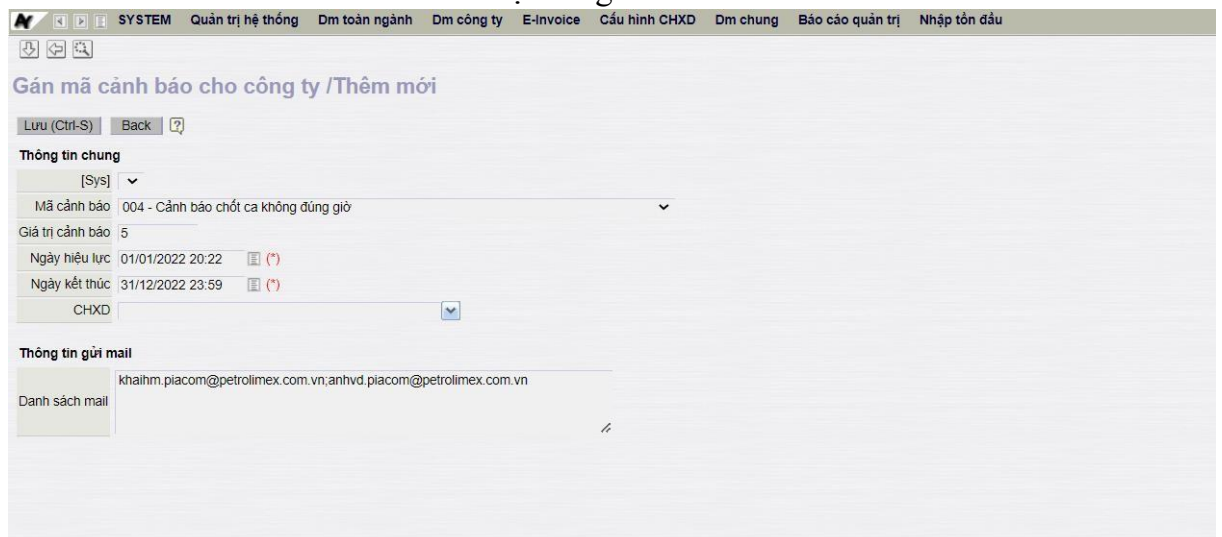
SYSTEM Quản trị hệ thống Dm toàn ngành Dm công ty E-Invoice Cấu hình CHXD Dm chung Báo cáo quản trị Nhập tồn đầu

Gán mã cảnh báo cho công ty /Thêm mới

Lưu (Ctrl-S) Back

Thông tin chung

| | |
|---|---|
| [Sys] | |
| Mã cảnh báo | 004 - Cảnh báo chốt ca không đúng giờ |
| Giá trị cảnh báo | 5 |
| Ngày hiệu lực | 01/01/2022 20:22 (*) |
| Ngày kết thúc | 31/12/2022 23:59 (*) |
| CHXD | |

Thông tin gửi mail

| | |
|---|---|
| Danh sách mail | khaihm.piacom@petrolimex.com.vn;anhvd.piacom@petrolimex.com.vn |